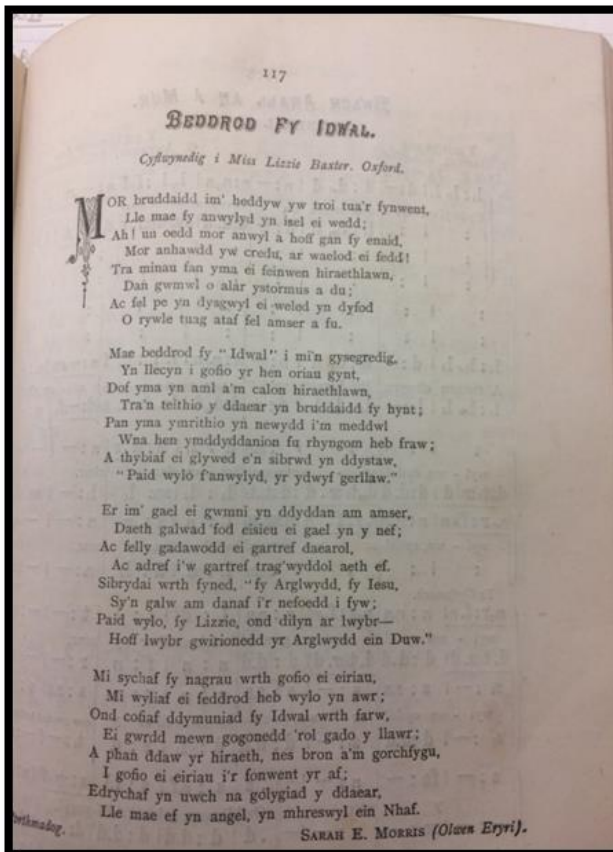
117

BEDDROD FY IDWAL.

Cyflwynedig i Miss Lizzie Baxter, Oxford.

MOR bruddaidd im' heddyw yw troi tua'r fynwent,
Lle mae fy anwylyd yn isel ei wedd;
Ah! un oedd mor anwyl a hoff gan fy enaid,
Mor anhawdd yw credu, ar waelod ei fedd!
Tra minau fan yma ei feinwen hiraethlawn,
Dan gwmwl o alar ystormus a du;
Ac fel pe yn dysgwyl ei weled yn dyfod
O rywle tuag ataf fel amser a fu.

Mae beddrod fy "Idwal" i mi'n gysegredig,
Yn llecyn i gofio yr hen oriau gynt,
Dof yma yn aml a'm calon hiraethlawn,
Tra'n teithio y ddaear yn bruddaidd fy hynt;
Pan yma ymrithio yn newydd i'm meddwl
Wna hen ymddyddanion fu rhyngom heb fraw;
A thybiaf ei glywed e'n sibrwd yn ddystaw,
"Paid wylo f'anwylyd, yr ydwyf gerllaw."

Er im' gael ei gwmni yn ddyddan am amser,
Daeth galwad fod eisieu ei gael yn y nef;
Ac felly gadawodd ei gartref daearol,
Ac adref i'w gartref trag'wyddol aeth ef.
Sibrydai wrth fyned, "fy Arglwydd, fy Iesu,
Sy'n galw am danaf i'r nefoedd i fyw;
Paid wylo, fy Lizzie, ond dilyn ar lwybr—
Hoff lwybr gwirionedd yr Arglwydd ein Duw."

Mi sychaf fy nagrau wrth gofio ei eiriau,
Mi wyliaf ei feddrod heb wylo yn awr;
Ond cofiaf ddymuniad fy Idwal wrth farw,
Ei gwrdd mewn gogonedd 'rol gado y llawr;
A phan ddaw yr hiraeth, nes bron a'm gorchfygu,
I gofio ei eiriau i'r fonwent yr af;
Edrychaf yn uwch na golygiad y ddaear,
Lle mae ef yn angel, yn mhreswyl ein Nhaf.

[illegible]rthmadog.   SARAH E. MORRIS (Olwen Eryri).